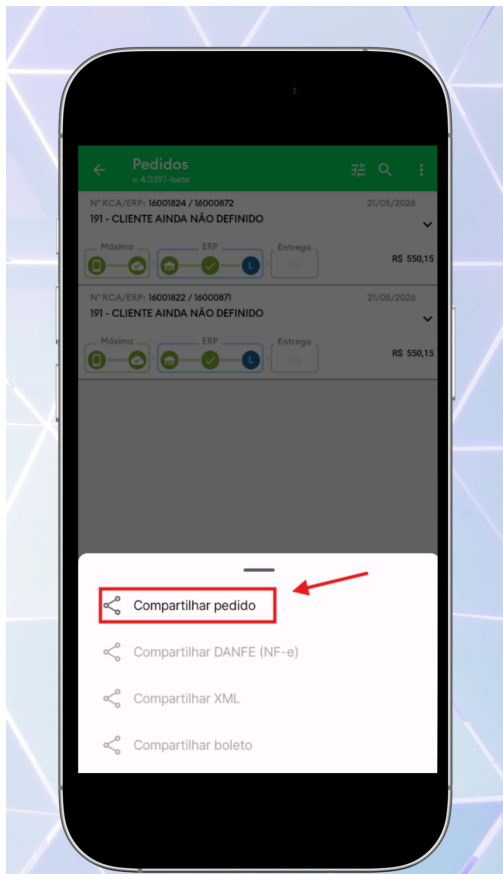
Pedidos
v. 4.039.1-beta

Nº RCA/ERP: 16001824 / 16000872
21/05/2026
191 - CLIENTE AINDA NÃO DEFINIDO
Máxima
ERP
Entrega
L
R$ 550,15

Nº RCA/ERP: 16001822 / 16000871
21/05/2026
191 - CLIENTE AINDA NÃO DEFINIDO
Máxima
ERP
Entrega
L
R$ 550,15

Compartilhar pedido
Compartilhar DANFE (NF-e)
Compartilhar XML
Compartilhar boleto